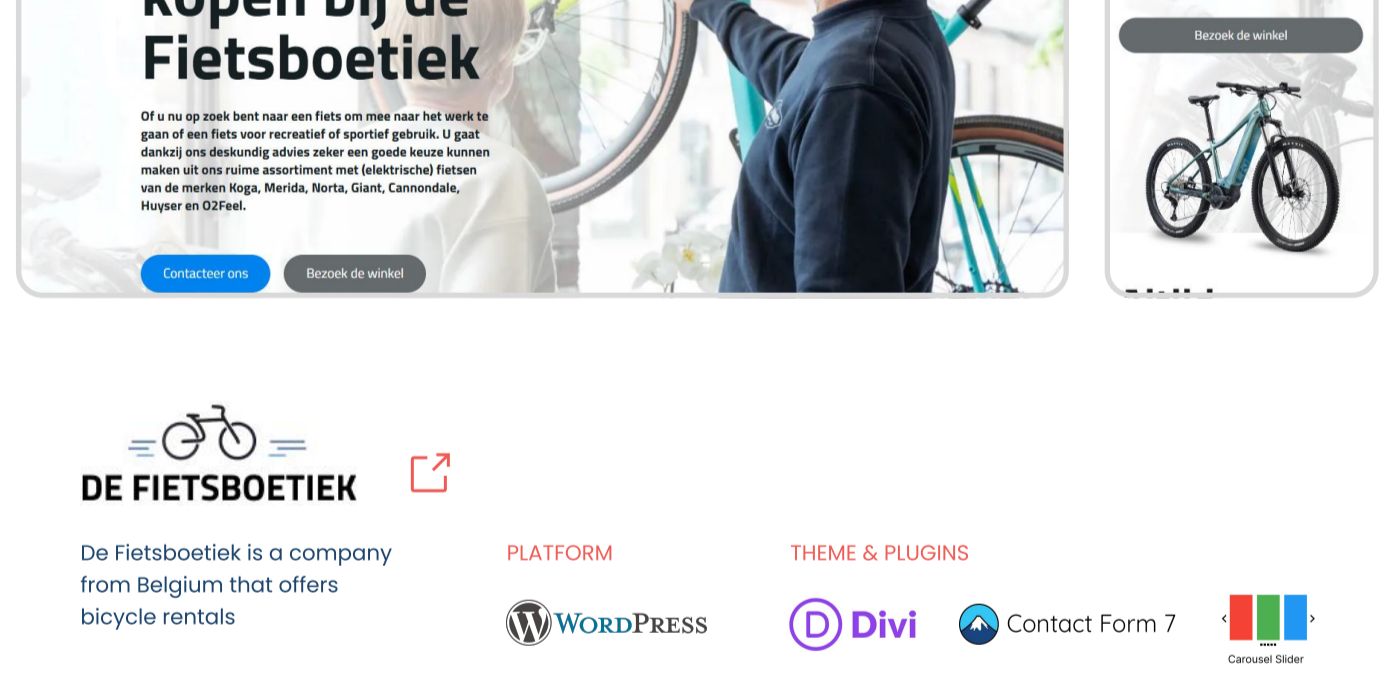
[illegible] bij de Fietsboetiek

Of u nu op zoek bent naar een fiets om mee naar het werk te gaan of een fiets voor recreatief of sportief gebruik. U gaat dankzij ons deskundig advies zeker een goede keuze kunnen maken uit ons ruime assortiment met (elektrische) fietsen van de merken Koga, Merida, Norta, Giant, Cannondale, Huyser en O2Feel.

Contacteer ons

Bezoek de winkel

Bezoek de winkel

DE FIETSBOETIEK

De Fietsboetiek is a company from Belgium that offers bicycle rentals

PLATFORM

WordPress

THEME & PLUGINS

Divi

Contact Form 7

Carousel Slider